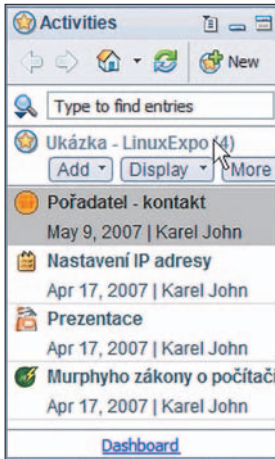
Activities

New

Type to find entries

Ukázka - LinuxExpo (4)

Add
Display
More

Pořadatel - kontakt
May 9, 2007 | Karel John

Nastavení IP adresy
Apr 17, 2007 | Karel John

Prezentace
Apr 17, 2007 | Karel John

Murphyho zákony o počítač
Apr 17, 2007 | Karel John

Dashboard